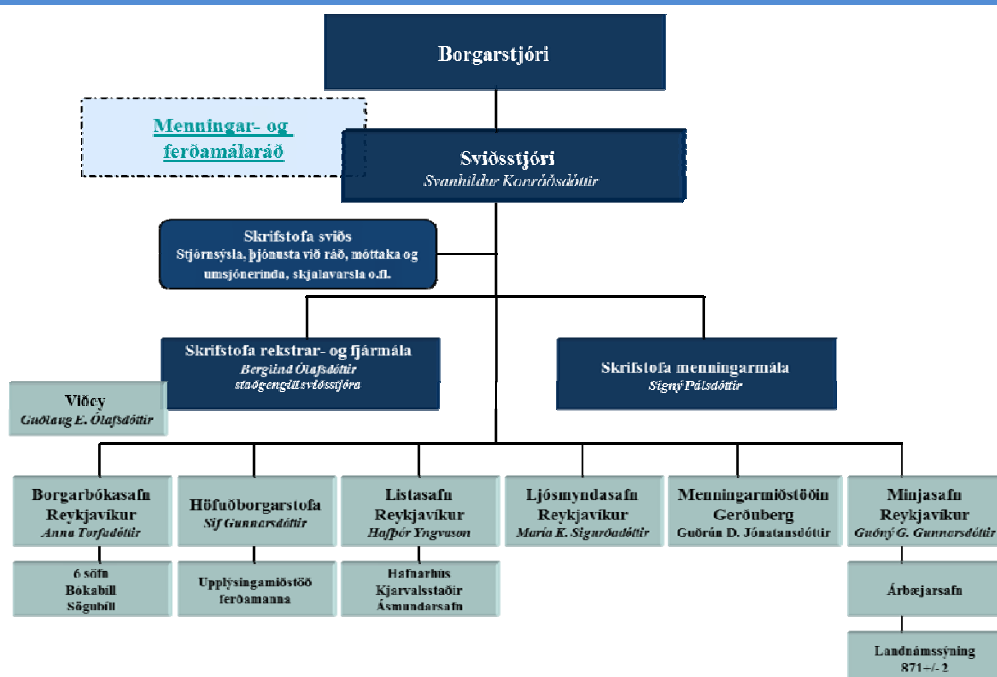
Borgarstjóri

Menningar- og ferðamálaráð

Sviðsstjóri
Svanhildur Konráðsdóttir

Skrifstofa sviðs
Stjórnsýsla, þjónusta við ráð, móttaka og umsjónerindа, skjalavarsla o.fl.

Skrifstofa rekstrar- og fjármála
Berglind Ólafsdóttir
staðgengill sviðsstjóra

Skrifstofa menningarmála
Signý Pálsdóttir

Viðey
Guðlaug E. Ólafsdóttir

Borgarbókasafn Reykjavíkur
Anna Torfadóttir

6 söfn
Bókabíll
Sögubíll

Höfuðborgarstofa
Sif Gunnarsdóttir

Upplýsingamiðstöð ferðamanna

Listasafn Reykjavíkur
Hafþór Yngvason

Hafnarhús
Kjarvalsstaðir
Ásmundarsafn

Ljósmyndasafn Reykjavíkur
María K. Sigurðardóttir

Menningarmiðstöðin Gerðuberg
Guðrún D. Jónatansdóttir

Minjasafn Reykjavíkur
Guðný G. Gunnarsdóttir

Árbæjarsafn

Landnámssýning
871+/- 2